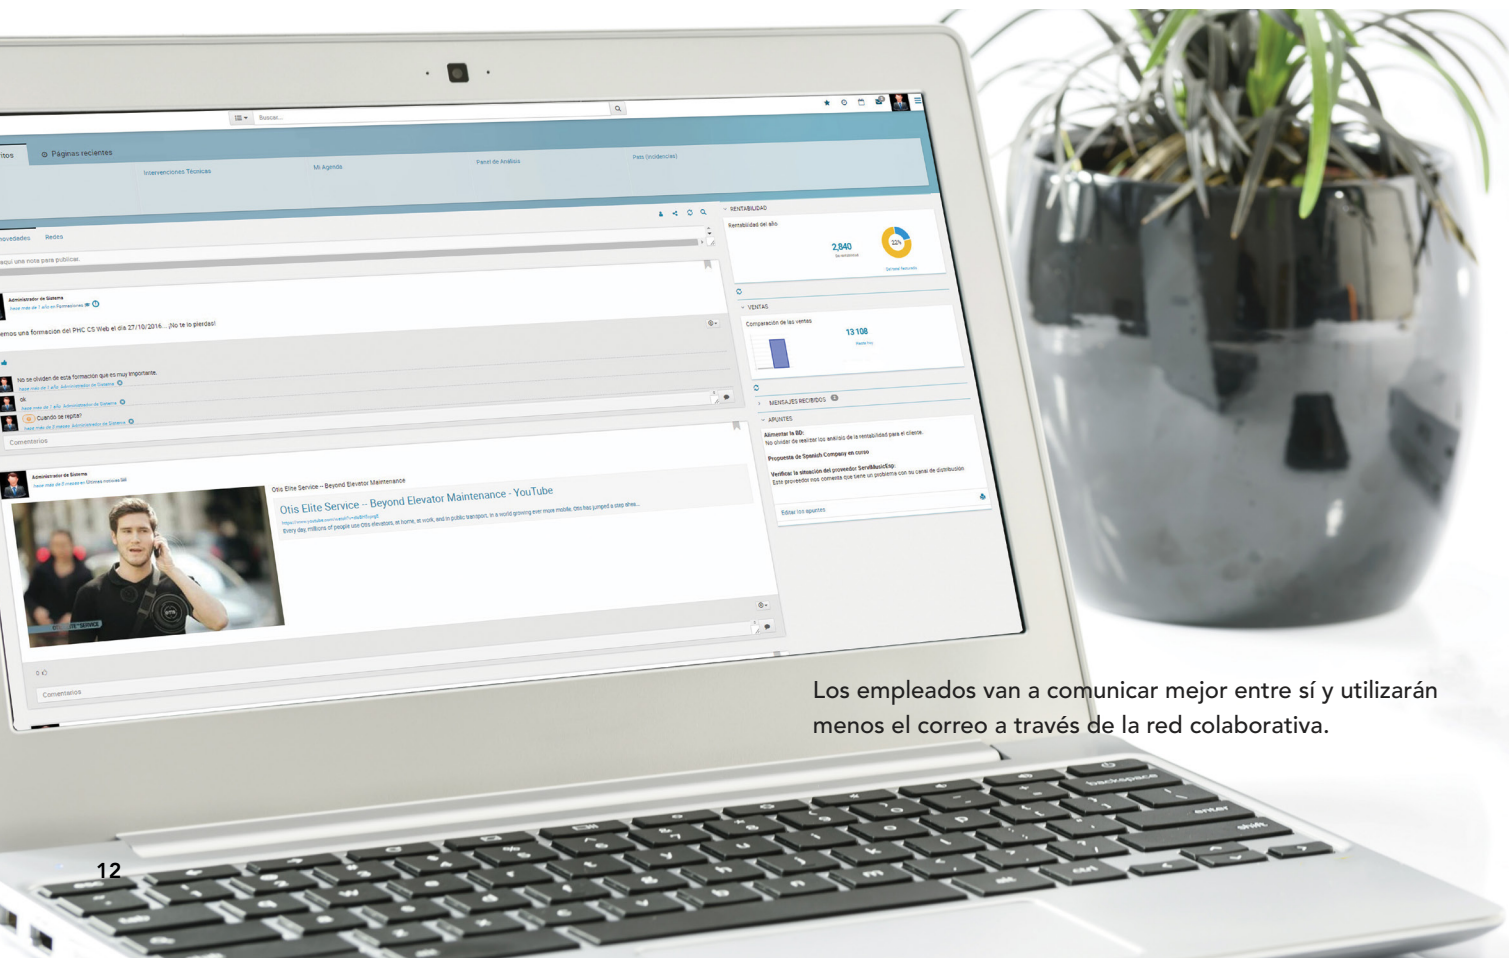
Buscar...

itos

Páginas recientes

Intervenciones Técnicas

Mi Agenda

Panel de Análisis

Pats (Incidencias)

ovedades

Redes

aquí una nota para publicar.

Administrador de Sistema

emos una formación del PHC CS Web el día 27/10/2016... ¡No te lo pierdas!

No se olviden de esta formación que es muy importante.

ok

Cuando se repita!

Comentarios

Administrador de Sistema

Otis Elite Service -- Beyond Elevator Maintenance

Otis Elite Service -- Beyond Elevator Maintenance - YouTube

Every day, millions of people use Otis elevators, at home, at work, and in public transport. In a world growing ever more mobile, Otis has jumped a step ahea...

Comentarios

RENTABILIDAD

Rentabilidad del año

2,840

22%

VENTAS

Comparación de las ventas

13 108

MENSAJES RECIBIDOS

APUNTES

Alimentar la BD:
No olvidar de realizar los análisis de la rentabilidad para el cliente.

Propuesta de Spanish Company en curso

Verificar la situación del proveedor ServiMusicEsp:
Este proveedor nos comenta que tiene un problema con su canal de distribución.

Editar los apuntes

Los empleados van a comunicar mejor entre sí y utilizarán menos el correo a través de la red colaborativa.

12